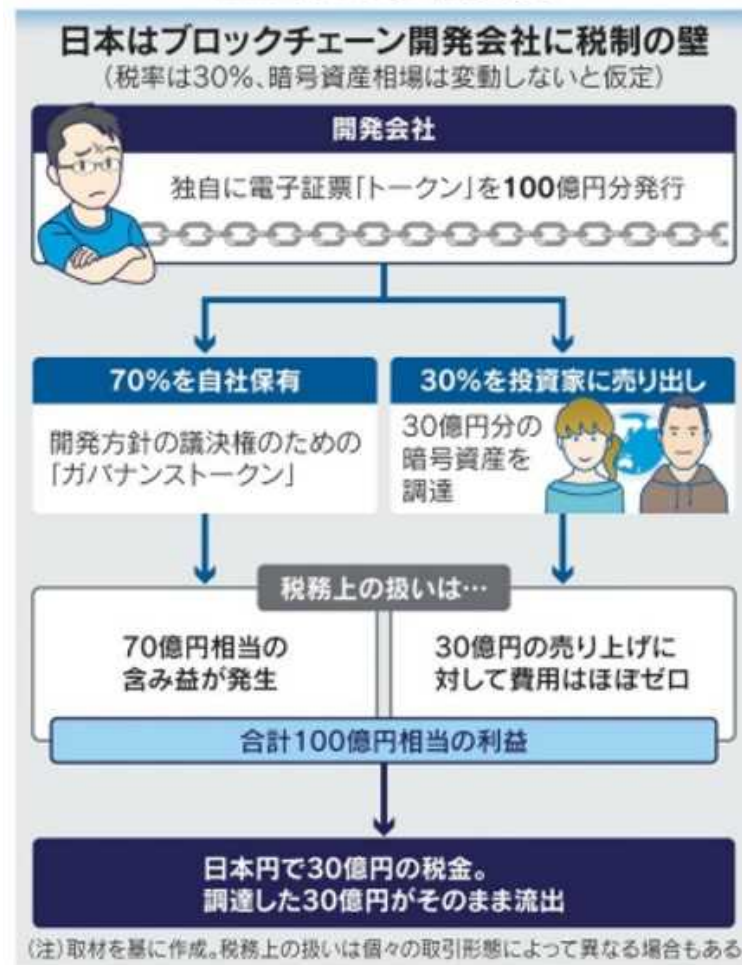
日本はブロックチェーン開発会社に税制の壁

(税率は30%、暗号資産相場は変動しないと仮定)

開発会社

独自に電子証票「トークン」を100億円分発行

70%を自社保有

開発方針の議決権のための「ガバナンストークン」

30%を投資家に売り出し

30億円分の暗号資産を調達

税務上の扱いは…

70億円相当の含み益が発生

30億円の売り上げに対して費用はほぼゼロ

合計100億円相当の利益

日本円で30億円の税金。
調達した30億円がそのまま流出

(注)取材を基に作成。税務上の扱いは個々の取引形態によって異なる場合もある